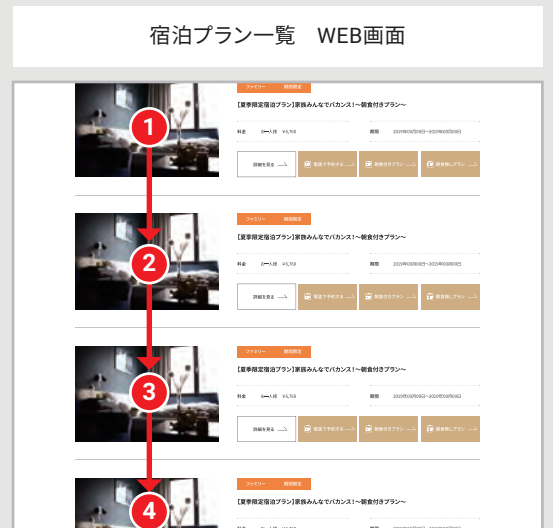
宿泊プラン一覧　WEB画面

1
ファミリー　期間限定
【夏季限定宿泊プラン】家族みんなでバカンス！〜朝食付きプラン〜
料金　1名〜1人様　¥6,750
期間　2025年05月01日〜2025年09月30日
詳細を見る　宿泊で予約する　朝食付プラン　朝食無しプラン

2
ファミリー　期間限定
【夏季限定宿泊プラン】家族みんなでバカンス！〜朝食付きプラン〜
料金　2名〜1人様　¥5,750
期間　2025年05月01日〜2025年09月30日
詳細を見る　宿泊で予約する　朝食付プラン　朝食無しプラン

3
ファミリー　期間限定
【夏季限定宿泊プラン】家族みんなでバカンス！〜朝食付きプラン〜
料金　3名〜1人様　¥4,750
期間　2025年05月01日〜2025年09月30日
詳細を見る　宿泊で予約する　朝食付プラン　朝食無しプラン

4
ファミリー　期間限定
【夏季限定宿泊プラン】家族みんなでバカンス！〜朝食付きプラン〜
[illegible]